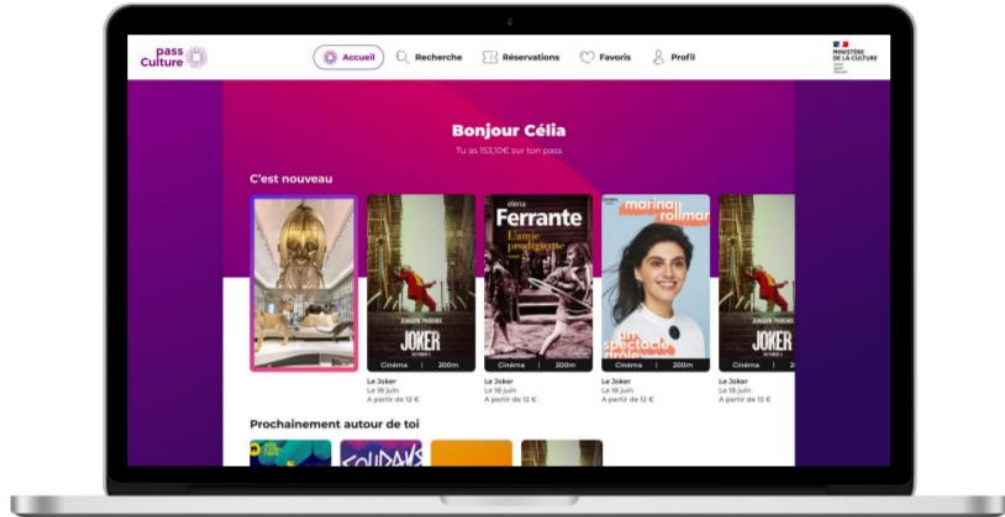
pass Culture

Accueil Recherche Réservations Favoris Profil

MINISTÈRE DE LA CULTURE

Bonjour Célia

Tu as 153,10€ sur ton pass

C'est nouveau

JOKER
Cinéma | 200m
Le Joker
Le 18 juin
A partir de 12 €

elena Ferrante
L'amie prodigieuse
Cinéma | 200m
Le Joker
Le 18 juin
A partir de 12 €

marina rollman
un spectacle drôle
Cinéma | 200m
Le Joker
Le 18 juin
A partir de 12 €

JOKER
Cinéma | 2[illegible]
Le Joker
Le 18 juin
A partir de 12 €

Prochainement autour de toi

SOLIDAYS